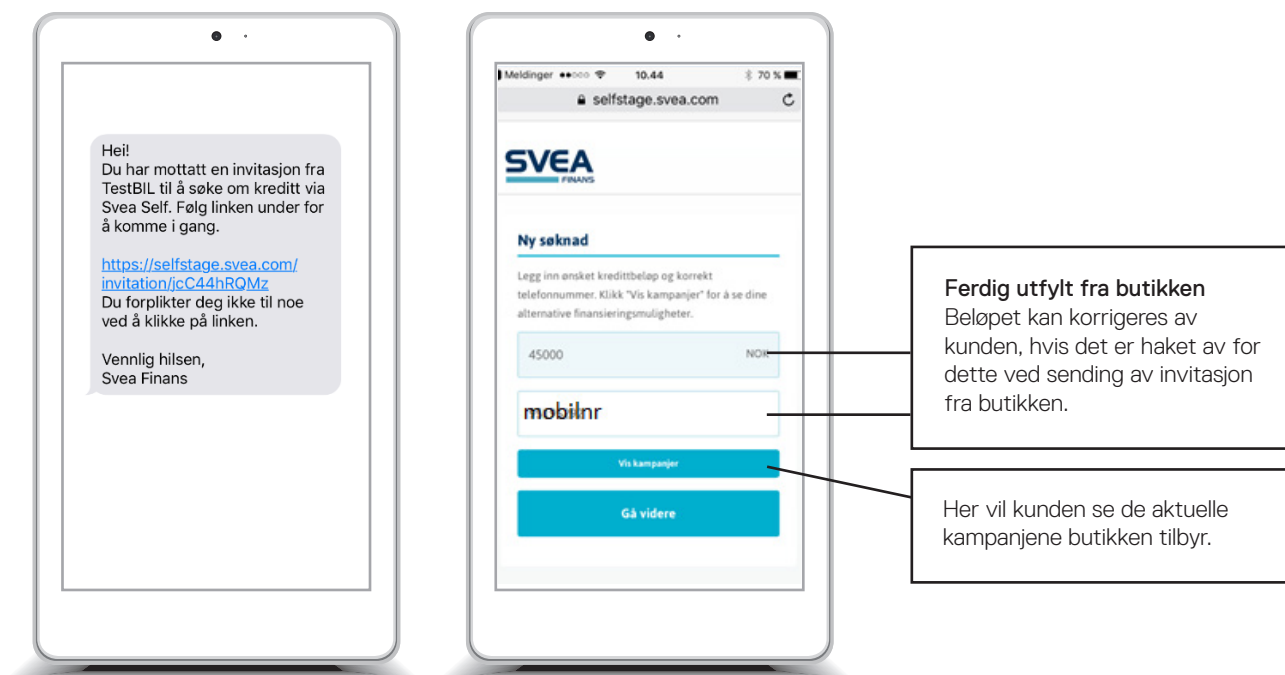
Hei!
Du har mottatt en invitasjon fra TestBIL til å søke om kreditt via Svea Self. Følg linken under for å komme i gang.

https://selfstage.svea.com/invitation/jcC44hRQMz
Du forplikter deg ikke til noe ved å klikke på linken.

Vennlig hilsen,
Svea Finans

Meldinger 10.44 70 %
selfstage.svea.com

SVEA
FINANS

Ny søknad

Legg inn ønsket kredittbeløp og korrekt telefonnummer. Klikk "Vis kampanjer" for å se dine alternative finansieringsmuligheter.

45000 NOK

mobilnr

Vis kampanjer

Gå videre

Ferdig utfylt fra butikken
Beløpet kan korrigeres av kunden, hvis det er haket av for dette ved sending av invitasjon fra butikken.

Her vil kunden se de aktuelle kampanjene butikken tilbyr.